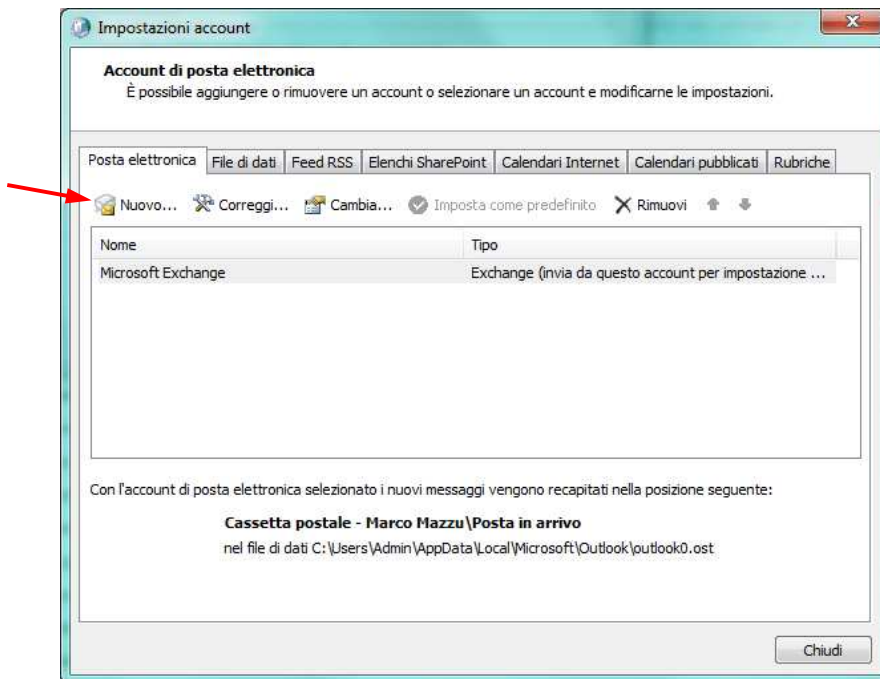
Impostazioni account

**Account di posta elettronica**
È possibile aggiungere o rimuovere un account o selezionare un account e modificarne le impostazioni.

Posta elettronica | File di dati | Feed RSS | Elenchi SharePoint | Calendari Internet | Calendari pubblicati | Rubriche

Nuovo... Correggi... Cambia... Imposta come predefinito Rimuovi

| Nome | Tipo |
|---|---|
| Microsoft Exchange | Exchange (invia da questo account per impostazione ... |

Con l'account di posta elettronica selezionato i nuovi messaggi vengono recapitati nella posizione seguente:

**Cassetta postale - Marco Mazzu\Posta in arrivo**
nel file di dati C:\Users\Admin\AppData\Local\Microsoft\Outlook\outlook0.ost

Chiudi